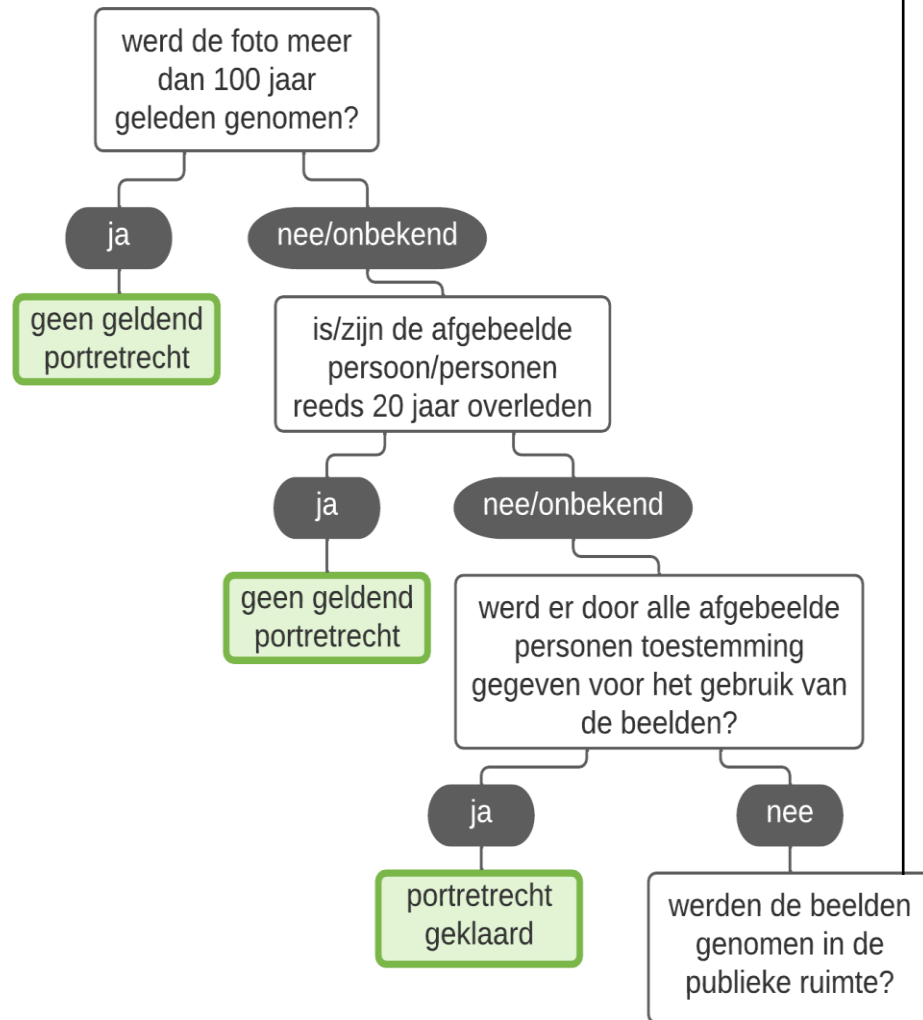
werd de foto meer dan 100 jaar geleden genomen?

ja

nee/onbekend

geen geldend portretrecht

is/zijn de afgebeelde persoon/personen reeds 20 jaar overleden

ja

nee/onbekend

geen geldend portretrecht

werd er door alle afgebeelde personen toestemming gegeven voor het gebruik van de beelden?

ja

nee

portretrecht geklaard

werden de beelden genomen in de publieke ruimte?